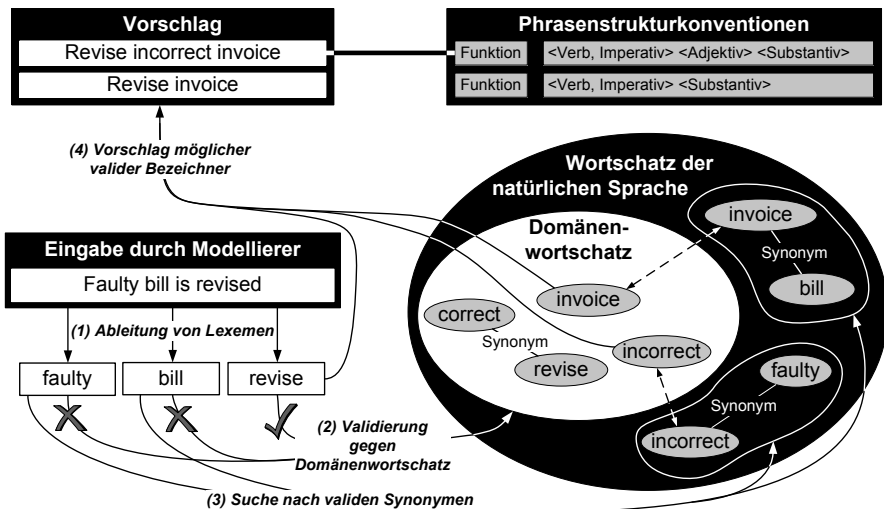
Vorschlag
Revise incorrect invoice
Revise invoice

Phrasenstrukturkonventionen
Funktion <Verb, Imperativ> <Adjektiv> <Substantiv>
Funktion <Verb, Imperativ> <Substantiv>

(4) Vorschlag möglicher valider Bezeichner

Wortschatz der natürlichen Sprache

Domänenwortschatz

invoice
Synonym
bill

Eingabe durch Modellierer
Faulty bill is revised

(1) Ableitung von Lexemen

correct
Synonym
revise

invoice

incorrect

faulty
Synonym
incorrect

faulty bill revise

(2) Validierung gegen Domänenwortschatz

(3) Suche nach validen Synonymen